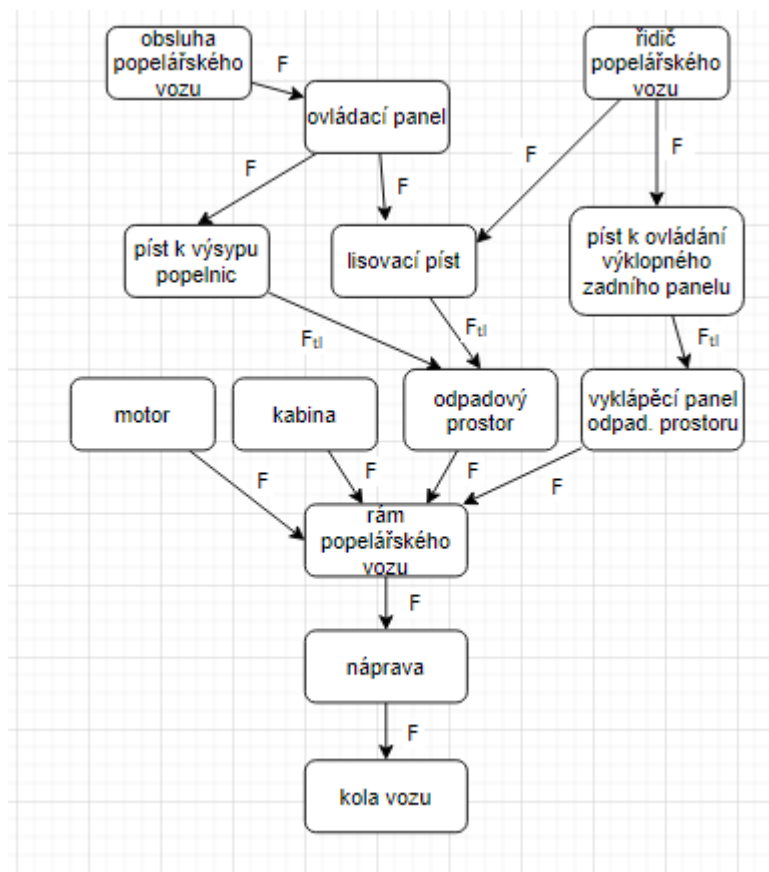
obsluha popelářského vozu

F

řidič popelářského vozu

ovládací panel

F

F

F

F

píst k výsypu popelnic

lisovací píst

píst k ovládání výklopného zadního panelu

$F_{tl}$

$F_{tl}$

$F_{tl}$

motor

kabina

odpadový prostor

vyklápěcí panel odpad. prostoru

F

F

F

F

rám popelářského vozu

F

náprava

F

kola vozu